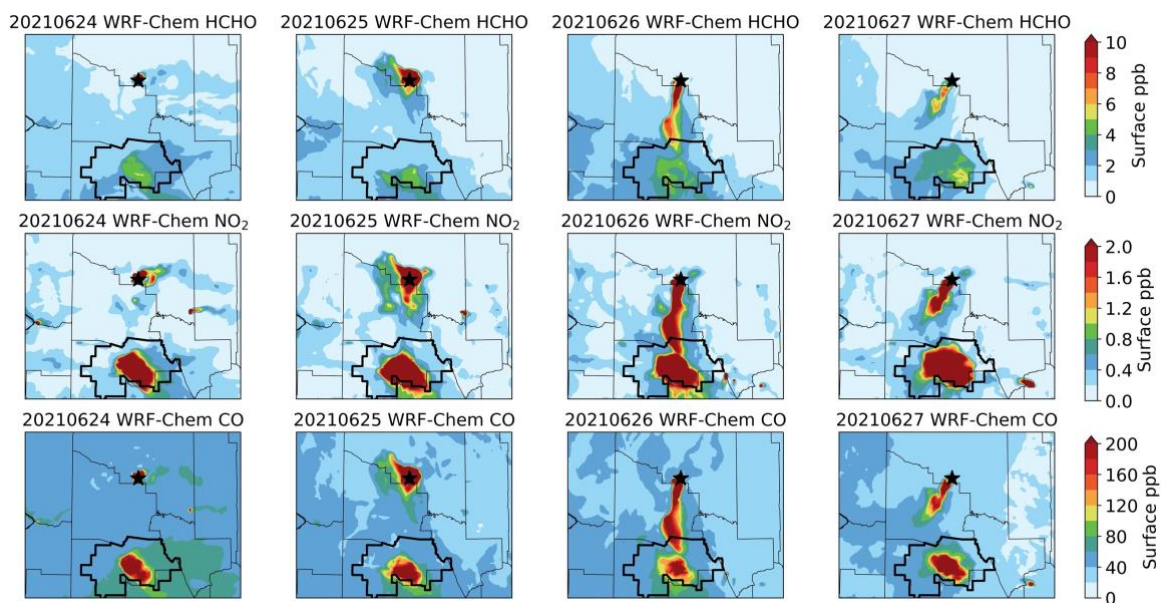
20210624 WRF-Chem HCHO
20210625 WRF-Chem HCHO
20210626 WRF-Chem HCHO
20210627 WRF-Chem HCHO

10
8
6
4
2
0
Surface ppb

20210624 WRF-Chem $NO_2$
20210625 WRF-Chem $NO_2$
20210626 WRF-Chem $NO_2$
20210627 WRF-Chem $NO_2$

2.0
1.6
1.2
0.8
0.4
0.0
Surface ppb

20210624 WRF-Chem CO
20210625 WRF-Chem CO
20210626 WRF-Chem CO
20210627 WRF-Chem CO

200
160
120
80
40
0
Surface ppb